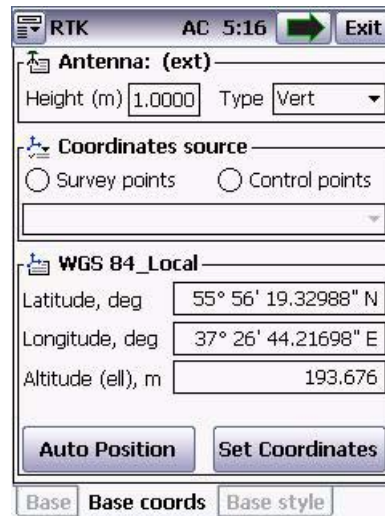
RTK AC 5:16 Exit

Antenna: (ext)
Height (m) 1.0000 Type Vert

Coordinates source
Survey points Control points

WGS 84_Local
Latitude, deg 55° 56' 19.32988" N
Longitude, deg 37° 26' 44.21698" E
Altitude (ell), m 193.676

Auto Position Set Coordinates

Base Base coords Base style